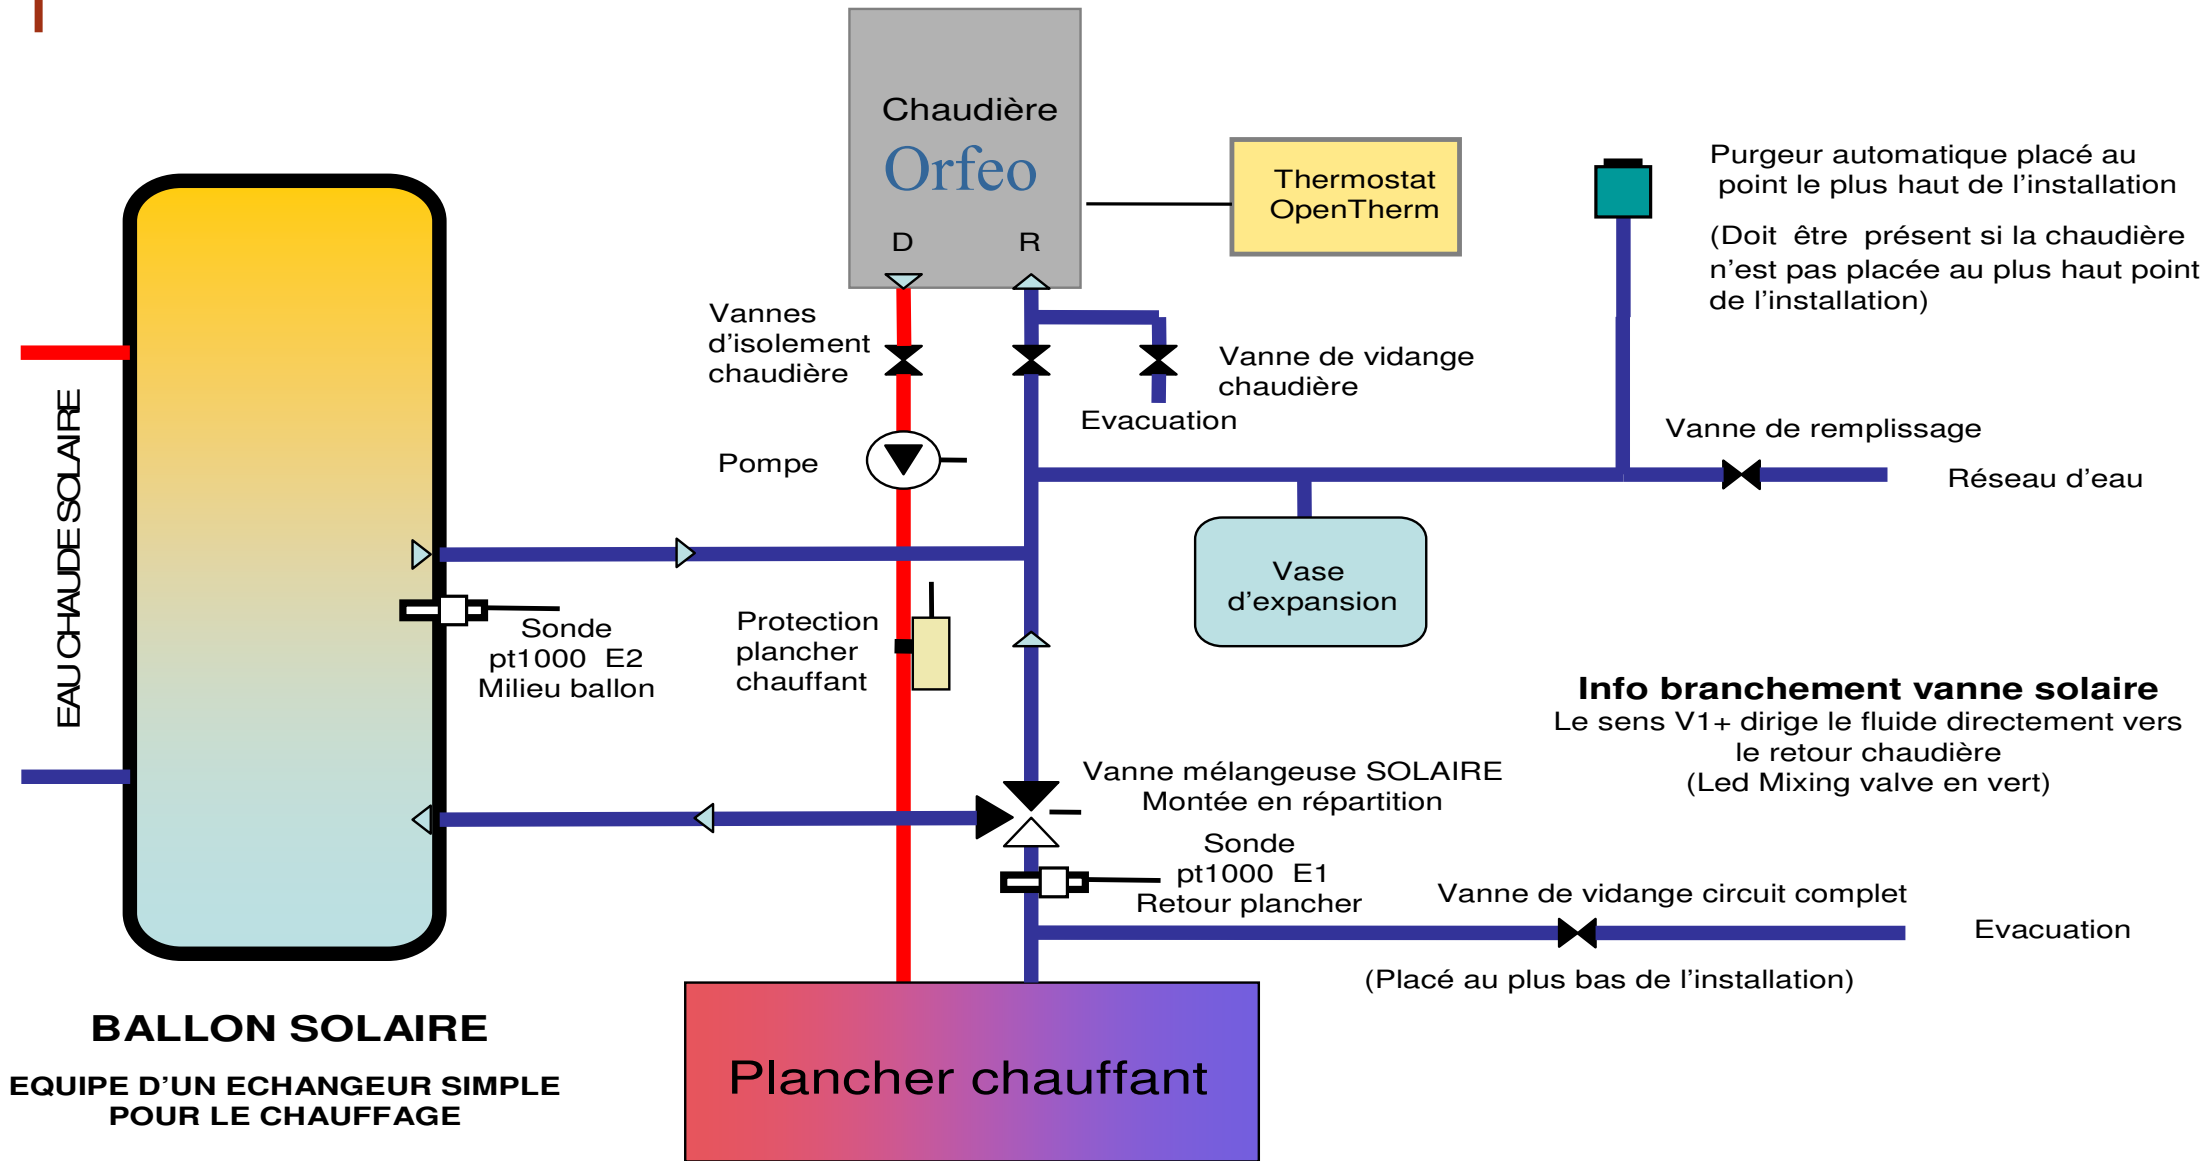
Chaudière
Orfeo
D R

Thermostat OpenTherm

Purgeur automatique placé au point le plus haut de l'installation

(Doit être présent si la chaudière n'est pas placée au plus haut point de l'installation)

Vannes d'isolement chaudière

Vanne de vidange chaudière

Evacuation

Vanne de remplissage

Réseau d'eau

Pompe

EAU CHAUDE SOLAIRE

Vase d'expansion

Sonde pt1000 E2 Milieu ballon

Protection plancher chauffant

Info branchement vanne solaire
Le sens V1+ dirige le fluide directement vers le retour chaudière
(Led Mixing valve en vert)

Vanne mélangeuse SOLAIRE
Montée en répartition

Sonde pt1000 E1 Retour plancher

Vanne de vidange circuit complet

Evacuation

(Placé au plus bas de l'installation)

BALLON SOLAIRE

EQUIPE D'UN ECHANGEUR SIMPLE POUR LE CHAUFFAGE

Plancher chauffant